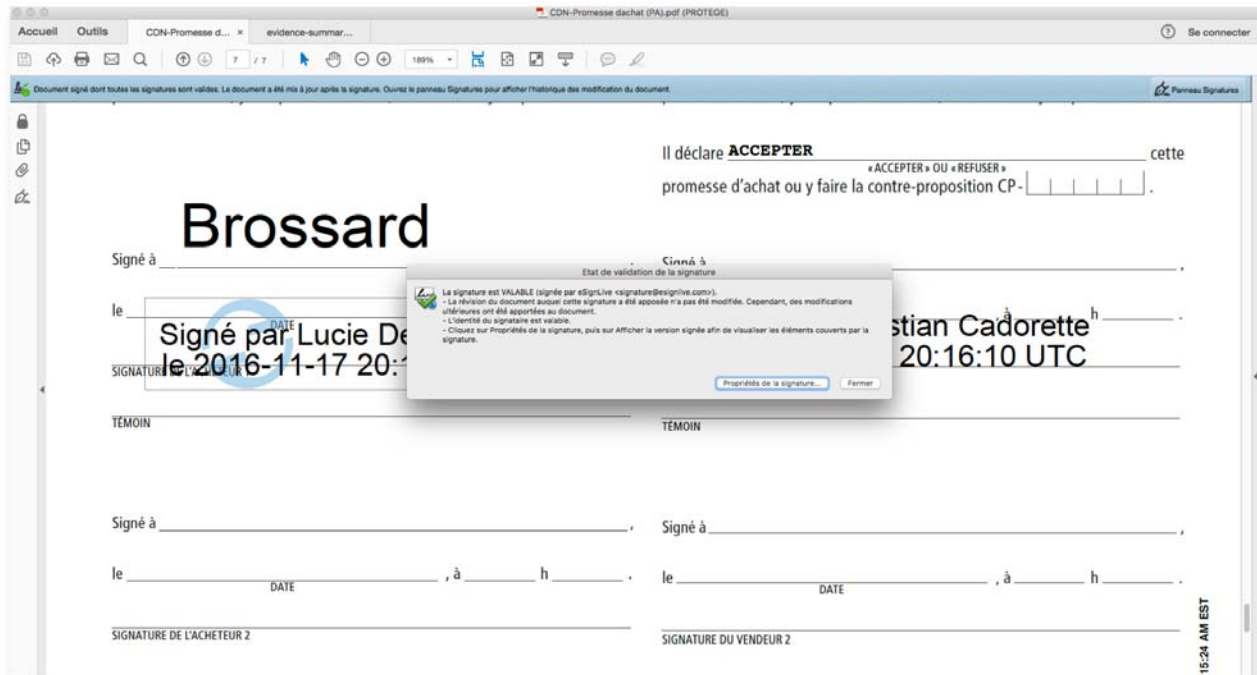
CDN-Promesse dachat (PA).pdf (PROTEGE)

Accueil Outils CDN-Promesse d... × evidence-summar...

Se connecter

7 / 7 189%

Document signé dont toutes les signatures sont valides. Le document a été mis à jour après la signature. Ouvrez le panneau Signatures pour afficher l'historique des modification du document.

Panneau Signatures

Il déclare ACCEPTER cette
« ACCEPTER » OU « REFUSER »
promesse d'achat ou y faire la contre-proposition CP - .

Brossard

Signé à

Signé à

le

DATE

Signé par Lucie De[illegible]
le 2016-11-17 20:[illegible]

SIGNATURE DE L'ACHETEUR

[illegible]stian Cadorette
20:16:10 UTC

à h .

Etat de validation de la signature

La signature est VALABLE (signée par eSignLive <signature@esignlive.com>).
- La révision du document auquel cette signature a été apposée n'a pas été modifiée. Cependant, des modifications ultérieures ont été apportées au document.
- L'identité du signataire est valable.
- Cliquez sur Propriétés de la signature, puis sur Afficher la version signée afin de visualiser les éléments couverts par la signature.

Propriétés de la signature... Fermer

TÉMOIN

TÉMOIN

Signé à ,

Signé à ,

le , à h .
DATE

le , à h .
DATE

SIGNATURE DE L'ACHETEUR 2

SIGNATURE DU VENDEUR 2

15:24 AM EST